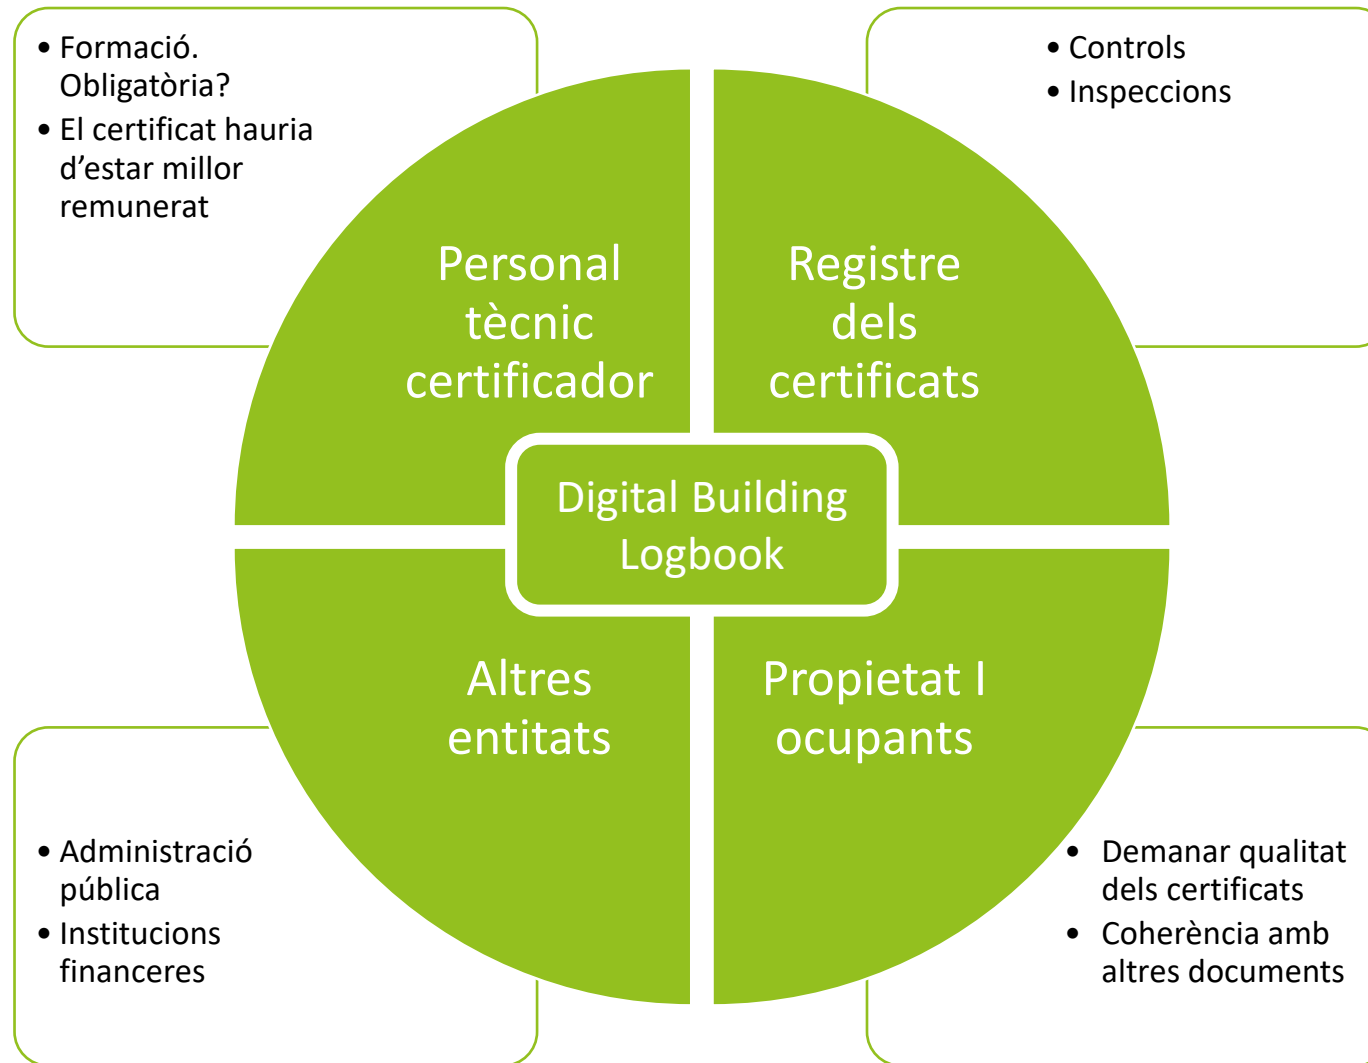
• Formació. Obligatòria?
• El certificat hauria d’estar millor remunerat

• Controls
• Inspeccions

Personal tècnic certificador

Registre dels certificats

Digital Building Logbook

Altres entitats

Propietat I ocupants

• Administració pública
• Institucions financeres

• Demanar qualitat dels certificats
• Coherència amb altres documents